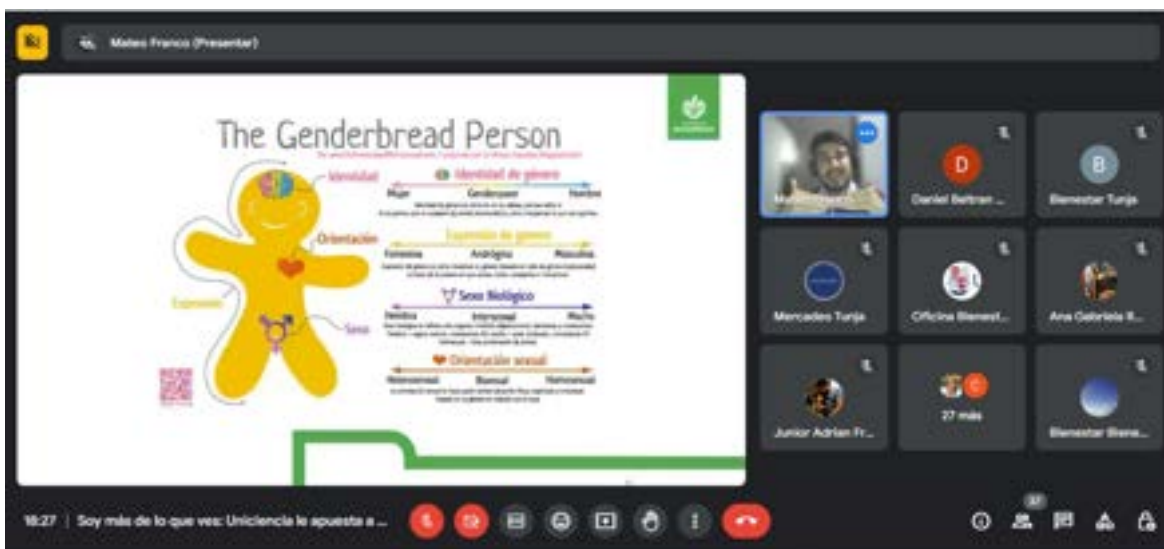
Mateo Franco (Presentar)

The Genderbread Person

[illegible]

Identidad

Identidad de género

Mujer Genderqueer Hombre

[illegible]

Orientación

Expresión de género

Femenino Andrógino Masculino

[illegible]

Expresión

Sexo Biológico

Hembra Intersexual Macho

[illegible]

Sexo

Orientación sexual

Heterosexual Bisexual Homosexual

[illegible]

D

Daniel Beltran ...

B

Bienestar Tunja

Mercedes Tunja

Oficina Bienest...

Ana Gabriela R...

Junior Adrian Fr...

27 más

Bienestar Biene...

18:27 | Soy más de lo que ves: Uniciencia le apuesta a ...

37